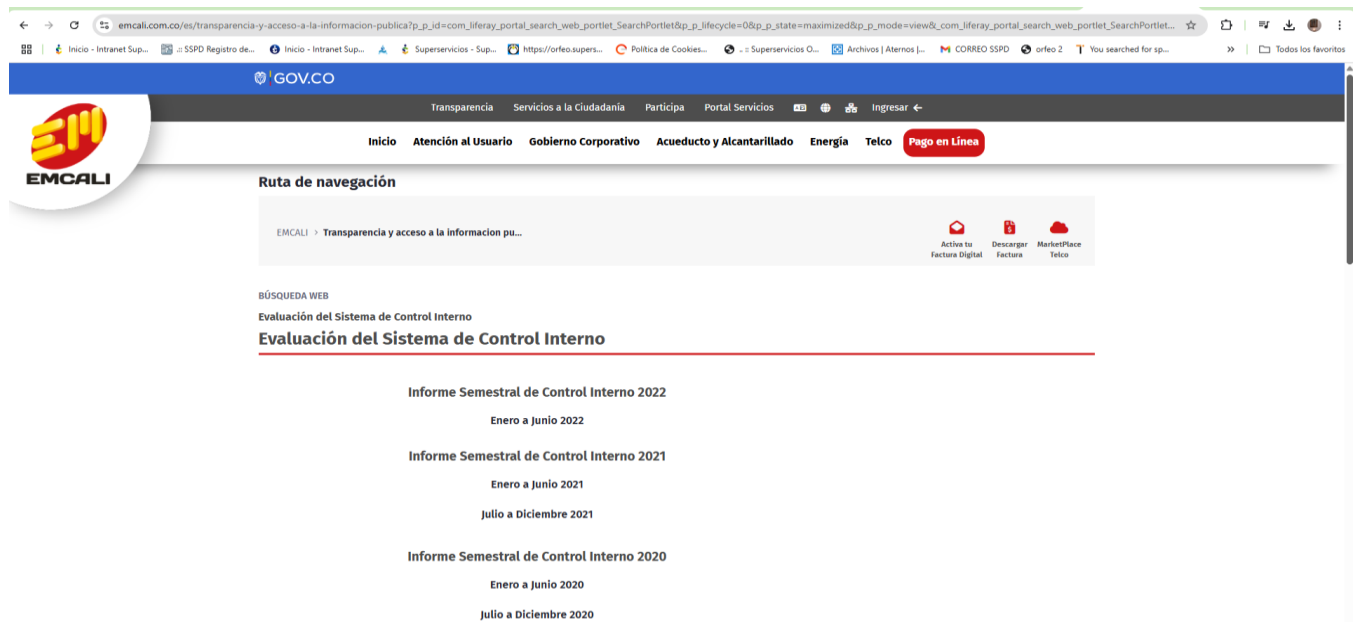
emcali.com.co/es/transparencia-y-acceso-a-la-informacion-publica?p_p_id=com_liferay_portal_search_web_portlet_SearchPortlet&p_p_lifecycle=0&p_p_state=maximized&p_p_mode=view&_com_liferay_portal_search_web_portlet_SearchPortlet...

Inicio - Intranet Sup... .:: SSPD Registro de... Inicio - Intranet Sup... Superservicios - Sup... https://orfeo.supers... Política de Cookies... .::Superservicios O... Archivos | Aternos |... CORREO SSPD orfeo 2 You searched for sp... » Todos los favoritos

GOV.CO

Transparencia Servicios a la Ciudadanía Participa Portal Servicios Ingresar

EMCALI

Inicio Atención al Usuario Gobierno Corporativo Acueducto y Alcantarillado Energía Telco Pago en Línea

Ruta de navegación

EMCALI > Transparencia y acceso a la informacion pu...

Activa tu Factura Digital Descargar Factura MarketPlace Telco

BÚSQUEDA WEB

Evaluación del Sistema de Control Interno

Evaluación del Sistema de Control Interno

Informe Semestral de Control Interno 2022

Enero a Junio 2022

Informe Semestral de Control Interno 2021

Enero a Junio 2021

Julio a Diciembre 2021

Informe Semestral de Control Interno 2020

Enero a Junio 2020

Julio a Diciembre 2020